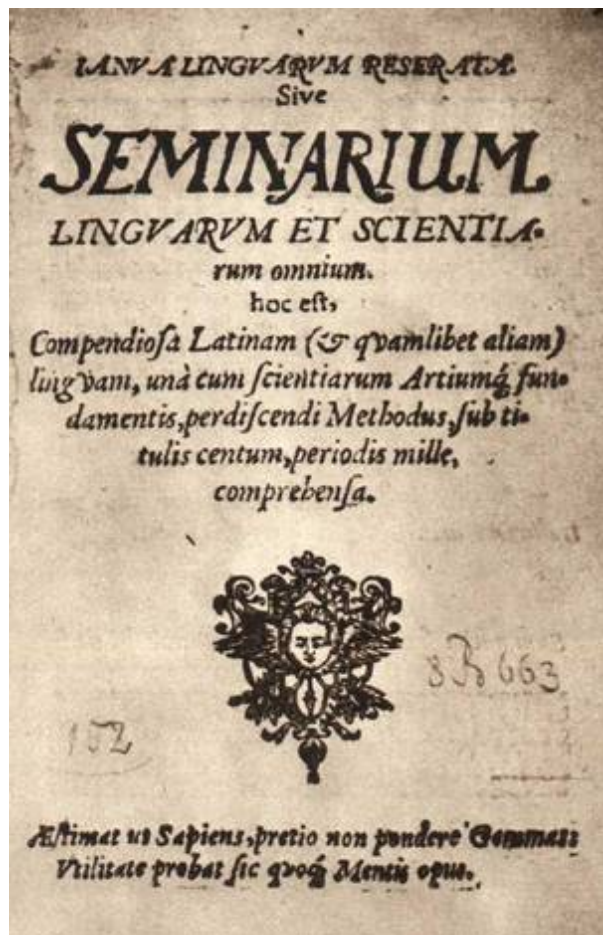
IANUA LINGUARUM RESERATA.
Sive
SEMINARIUM.
LINGUARUM ET SCIENTIArum omnium.
hoc est,
Compendiosa Latinam (& qvamlibet aliam) lingvam, unà cum scientiarum Artiumq; fundamentis, perdiscendi Methodus, sub titulis centum, periodis mille, comprehensa.

8 R 663

152

Æstimat ut Sapiens, pretio non pondere Gemmas:
Utilitate probat sic quoq; Mentis opus.